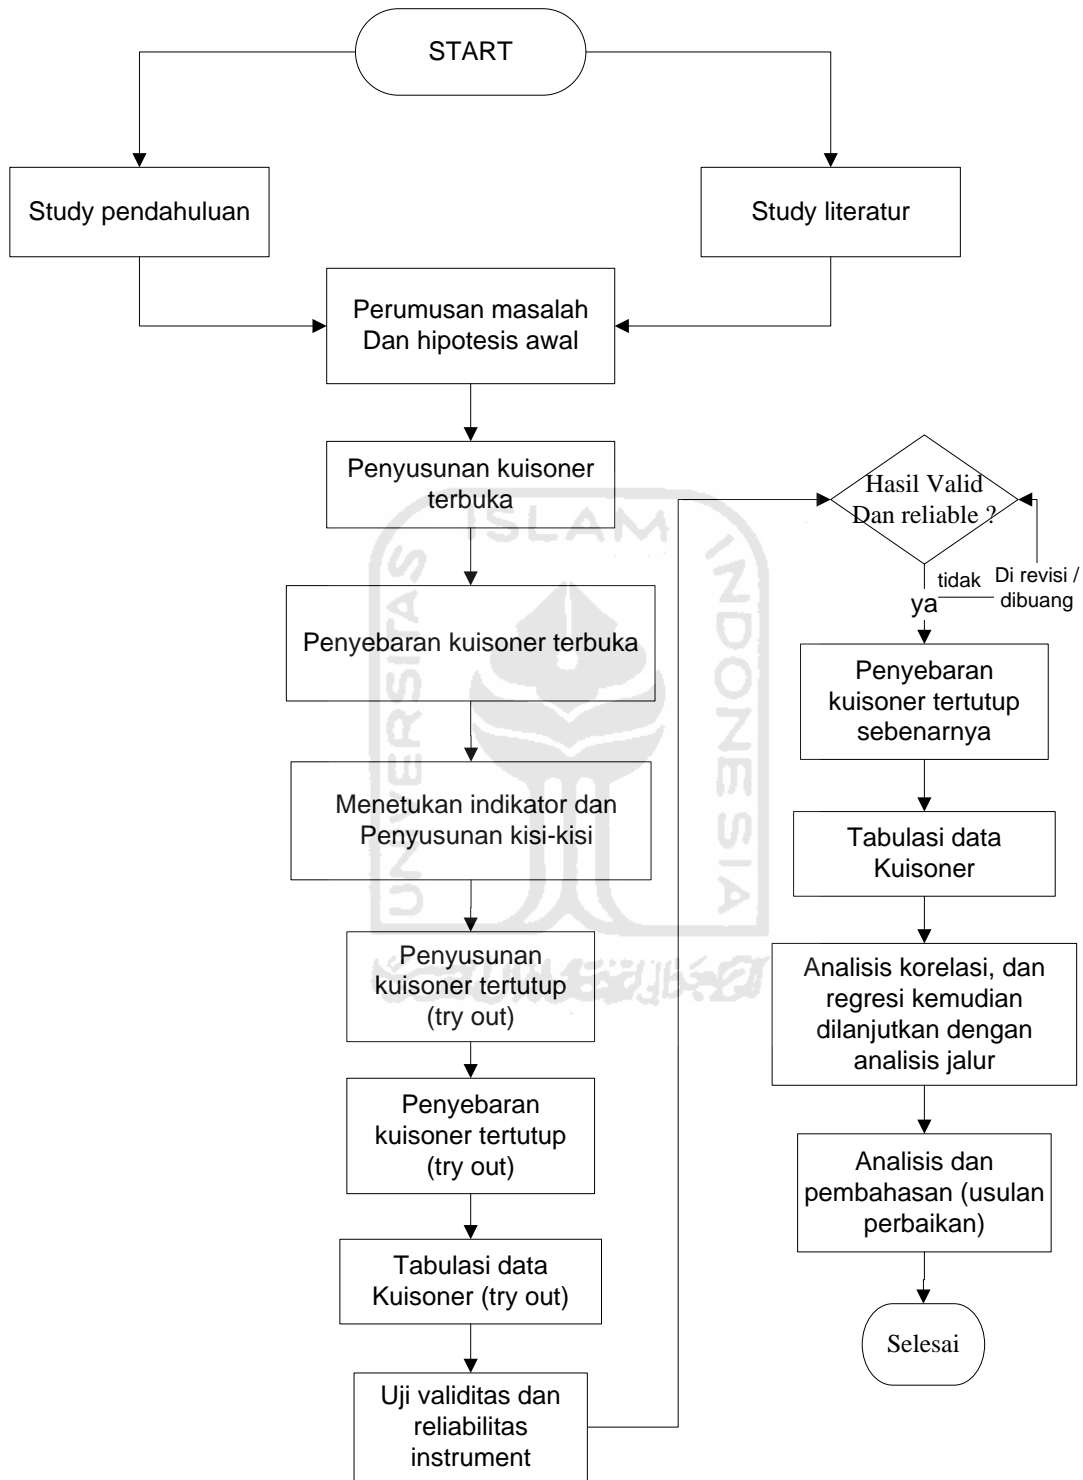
START

Study pendahuluan

Study literatur

Perumusan masalah Dan hipotesis awal

Penyusunan kuisoner terbuka

Penyebaran kuisoner terbuka

Menetukan indikator dan Penyusunan kisi-kisi

Penyusunan kuisoner tertutup (try out)

Penyebaran kuisoner tertutup (try out)

Tabulasi data Kuisoner (try out)

Uji validitas dan reliabilitas instrument

Hasil Valid Dan reliable ?

tidak

Di revisi / dibuang

ya

Penyebaran kuisoner tertutup sebenarnya

Tabulasi data Kuisoner

Analisis korelasi, dan regresi kemudian dilanjutkan dengan analisis jalur

Analisis dan pembahasan (usulan perbaikan)

Selesai

ISLAM INDONESIA UNIVERSITAS